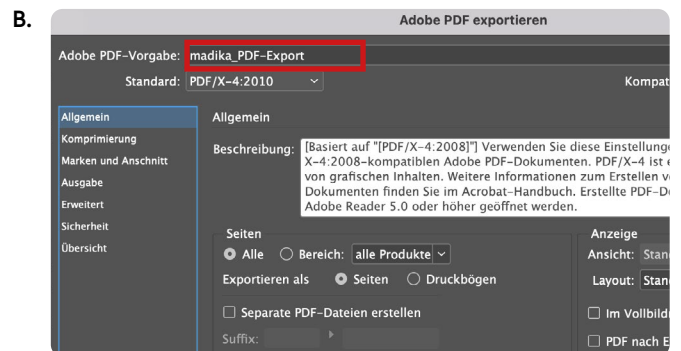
B.

Adobe PDF exportieren

Adobe PDF-Vorgabe: madika_PDF-Export

Standard: PDF/X-4:2010

Kompat

Allgemein
Komprimierung
Marken und Anschnitt
Ausgabe
Erweitert
Sicherheit
Übersicht

Allgemein

Beschreibung: [Basiert auf "[PDF/X-4:2008]"] Verwenden Sie diese Einstellung X-4:2008-kompatiblen Adobe PDF-Dokumenten. PDF/X-4 ist e von grafischen Inhalten. Weitere Informationen zum Erstellen v Dokumenten finden Sie im Acrobat-Handbuch. Erstellte PDF-D Adobe Reader 5.0 oder höher geöffnet werden.

Seiten

Alle   Bereich: alle Produkte

Exportieren als   Seiten   Druckbögen

Separate PDF-Dateien erstellen

Suffix:

Anzeige

Ansicht: Stan

Layout: Stan

Im Vollbild

PDF nach E